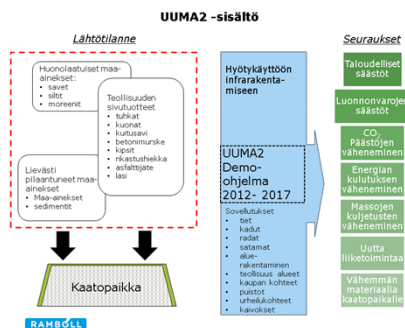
UUMA2 –sisältö

Lähtötilanne

Huonolaatuiset maa-ainekset:
• savet
• siltit
• moreenit

Teollisuuden sivutuotteet
• tuhkat
• kuonat
• kuitusavi
• betonimurske
• kipsit
• rikastushiekka
• asfalttijäte
• lasi

Lievästi pilaantuneet maa-ainekset
• Maa-ainekset
• sedimentit

Kaatopaikka

RAMBOLL

Hyötykäyttöön infrarakentamiseen

UUMA2 Demo-ohjelma 2012- 2017

Sovellutukset
• tiet
• kadut
• radat
• satamat
• aluerakentaminen
• teollisuus alueet
• kaupan kohteet
• puistot
• urheilukohteet
• kaivokset

Seuraukset

Taloudelliset säästöt

Luonnonvarojen säästöt

$CO_2$ Päästöjen väheneminen

Energian kulutuksen väheneminen

Massojen kuljetusten väheneminen

Uutta liiketoimintaa

Vähemmän materiaalia kaatopaikalle